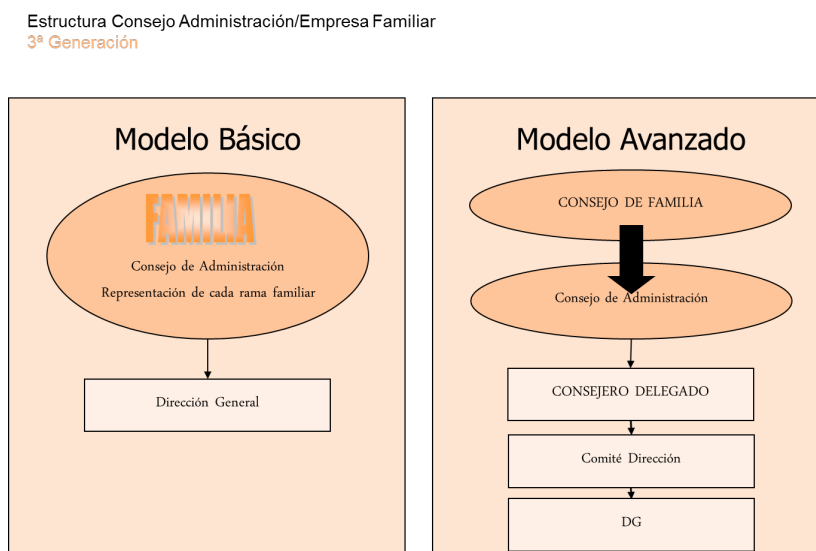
Estructura Consejo Administración/Empresa Familiar
3ª Generación

Modelo Básico

FAMILIA

Consejo de Administración

Representación de cada rama familiar

Dirección General

Modelo Avanzado

CONSEJO DE FAMILIA

Consejo de Administración

CONSEJERO DELEGADO

Comité Dirección

DG